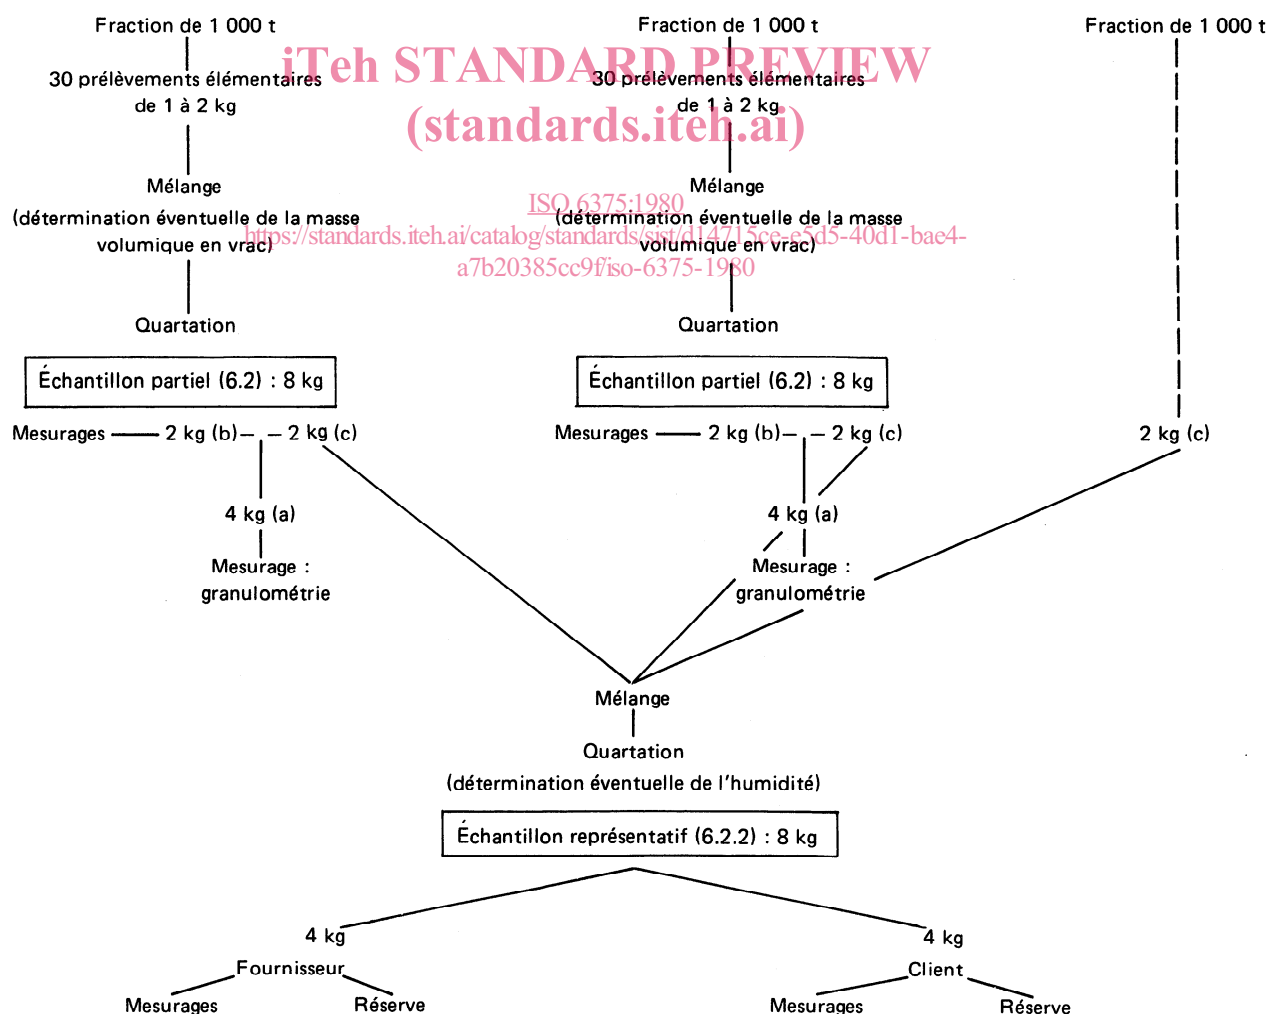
iTeh STANDARD PREVIEW
(standards.iteh.ai)

ISO 6375:1980
https://standards.iteh.ai/catalog/standards/sist/d14715ce-e5d5-40d1-bae4-a7b20385cc9f/iso-6375-1980

Fraction de 1 000 t

30 prélèvements élémentaires de 1 à 2 kg

Mélange
(détermination éventuelle de la masse volumique en vrac)

Quartation

Échantillon partiel (6.2) : 8 kg

Mesurages — 2 kg (b) — 2 kg (c)

4 kg (a)

Mesurage : granulométrie

Fraction de 1 000 t

30 prélèvements élémentaires de 1 à 2 kg

Mélange
(détermination éventuelle de la masse volumique en vrac)

Quartation

Échantillon partiel (6.2) : 8 kg

Mesurages — 2 kg (b) — 2 kg (c)

4 kg (a)

Mesurage : granulométrie

Fraction de 1 000 t

2 kg (c)

Mélange

Quartation
(détermination éventuelle de l'humidité)

Échantillon représentatif (6.2.2) : 8 kg

4 kg
Fournisseur
Mesurages
Réserve

4 kg
Client
Mesurages
Réserve